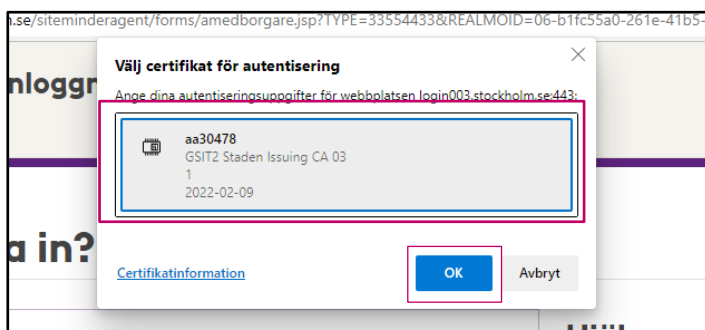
n.se/siteminderagent/forms/amedborgare.jsp?TYPE=33554433&REALMOID=06-b1fc55a0-261e-41b5-

nlogg

a in?

Välj certifikat för autentisering

Ange dina autentiseringsuppgifter för webbplatsen login003.stockholm.se:443:

aa30478
GSIT2 Staden Issuing CA 03
1
2022-02-09

Certifikatinformation

OK

Avbryt